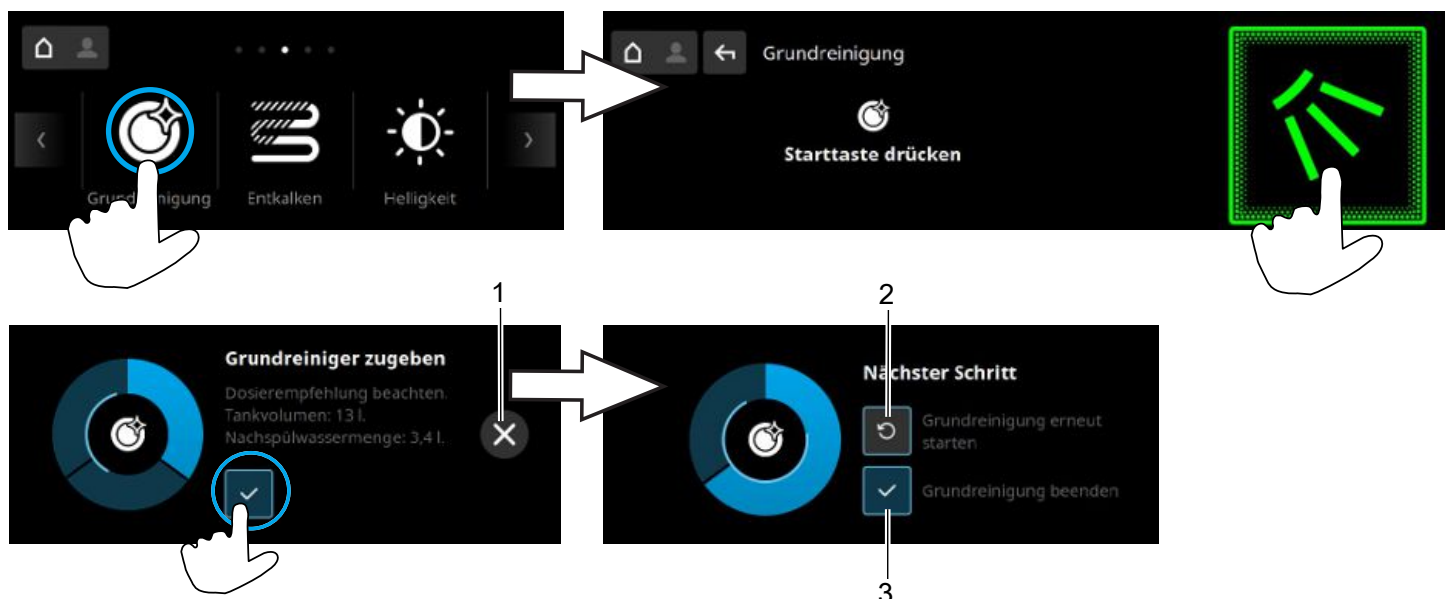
Grund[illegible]igung
Entkalken
Helligkeit

Grundreinigung
Starttaste drücken

1
Grundreiniger zugeben
Dosierempfehlung beachten.
Tankvolumen: 13 l.
Nachspülwassermenge: 3,4 l.

2
Nächster Schritt
Grundreinigung erneut starten
Grundreinigung beenden
3